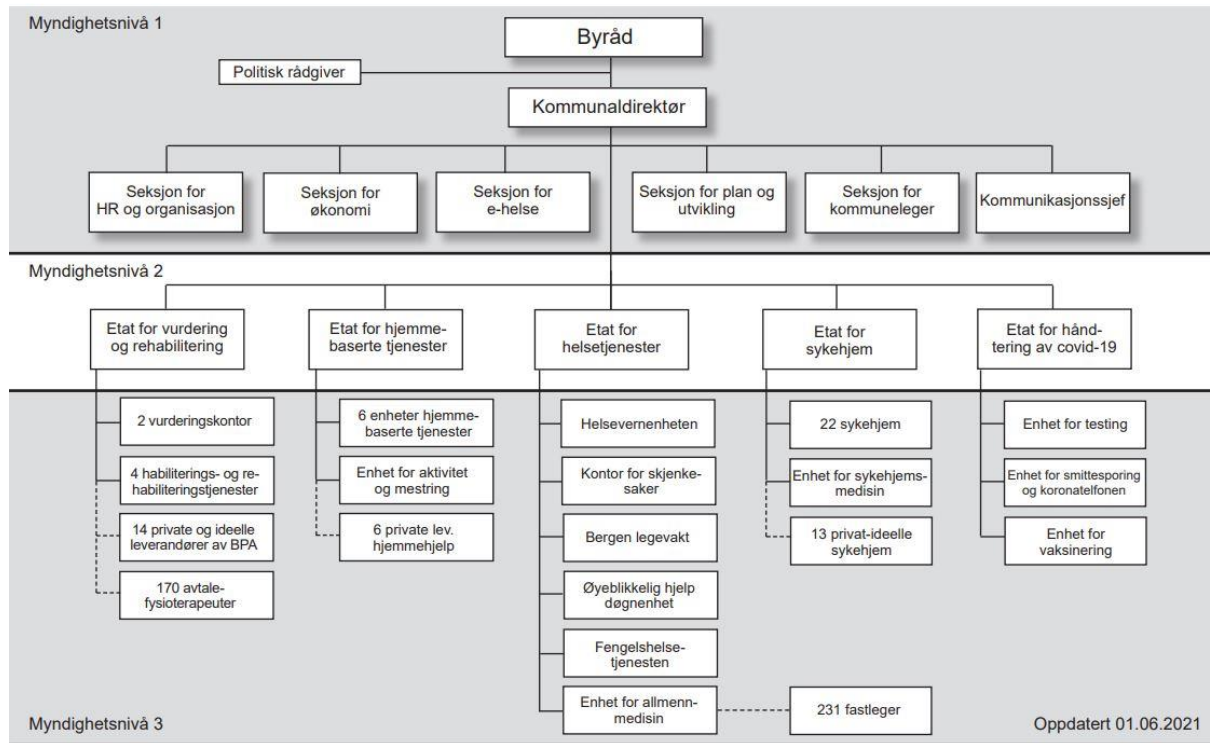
Myndighetsnivå 1

Byråd

Politisk rådgiver

Kommunaldirektør

Seksjon for HR og organisasjon

Seksjon for økonomi

Seksjon for e-helse

Seksjon for plan og utvikling

Seksjon for kommuneleger

Kommunikasjonssjef

Myndighetsnivå 2

Etat for vurdering og rehabilitering

Etat for hjemmebaserte tjenester

Etat for helsetjenester

Etat for sykehjem

Etat for håndtering av covid-19

2 vurderingskontor

4 habiliterings- og rehabiliteringstjenester

14 private og ideelle leverandører av BPA

170 avtalefysioterapeuter

6 enheter hjemmebaserte tjenester

Enhet for aktivitet og mestring

6 private lev. hjemmehjelp

Helsevernenheten

Kontor for skjenkesaker

Bergen legevakt

Øyeblikkelig hjelp døgnenhet

Fengelshelsetjenesten

Enhet for allmennmedisin

231 fastleger

22 sykehjem

Enhet for sykehjemsmedisin

13 privat-ideelle sykehjem

Enhet for testing

Enhet for smittesporing og koronatelfonen

Enhet for vaksinering

Myndighetsnivå 3

Oppdatert 01.06.2021